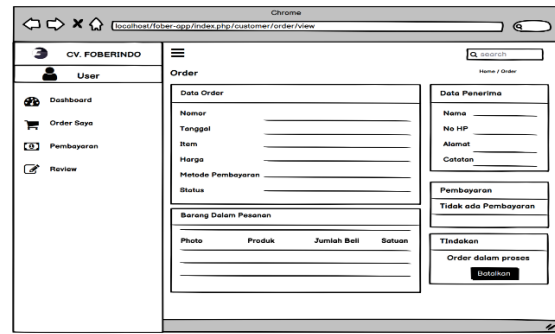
Chrome

localhost/fober-app/index.php/customer/order/view

CV. FOBERINDO

User

Dashboard

Order Saya

Pembayaran

Review

search

Order

Home / Order

Data Order

Nomor

Tanggal

Item

Harga

Metode Pembayaran

Status

Barang Dalam Pesanan

| Photo | Produk | Jumlah Beli | Satuan |
|---|---|---|---|

Data Penerima

Nama

No HP

Alamat

Catatan

Pembayaran

Tidak ada Pembayaran

Tindakan

Order dalam proses

Batalkan